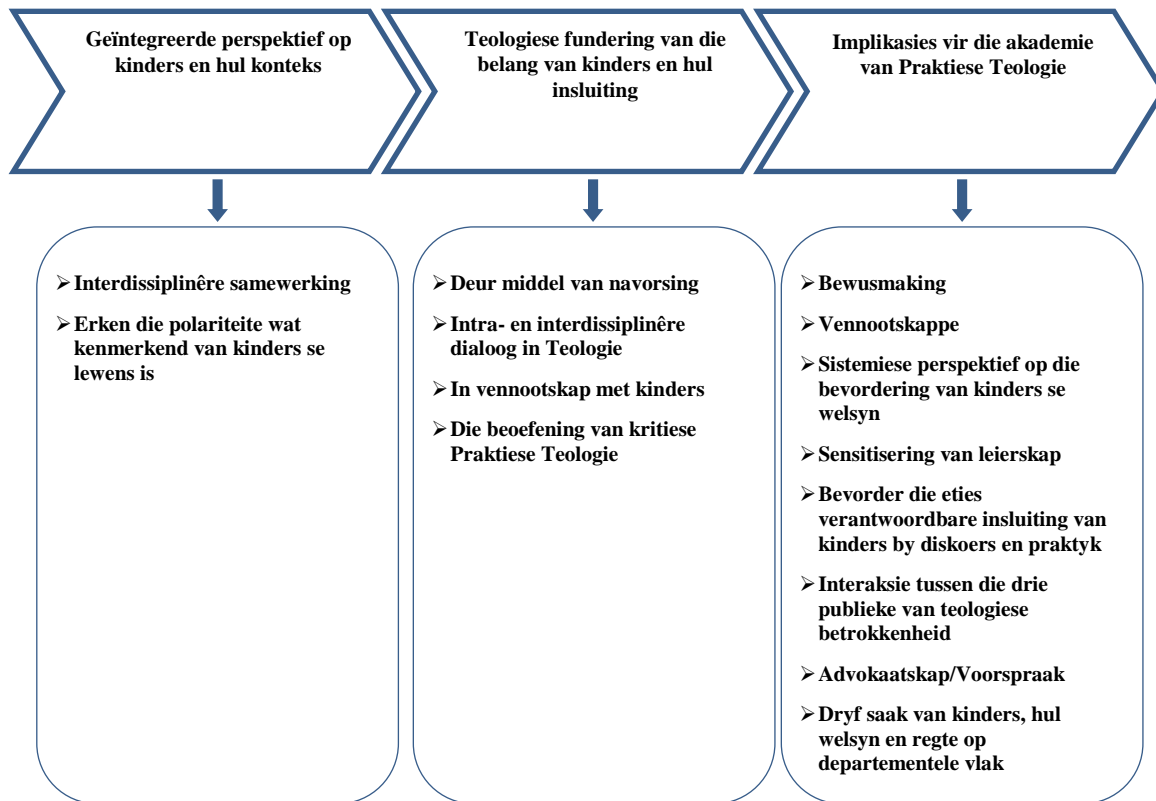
Geïntegreerde perspektief op kinders en hul konteks

Teologiese fundering van die belang van kinders en hul insluiting

Implikasies vir die akademie van Praktiese Teologie

➢ Interdissiplinêre samewerking

➢ Erken die polariteite wat kenmerkend van kinders se lewens is

➢ Deur middel van navorsing

➢ Intra- en interdissiplinêre dialoog in Teologie

➢ In vennootskap met kinders

➢ Die beoefening van kritiese Praktiese Teologie

➢ Bewusmaking

➢ Vennootskappe

➢ Sistemiese perspektief op die bevordering van kinders se welsyn

➢ Sensitisering van leierskap

➢ Bevorder die eties verantwoordbare insluiting van kinders by diskoers en praktyk

➢ Interaksie tussen die drie publieke van teologiese betrokkenheid

➢ Advokaatskap/Voorspraak

➢ Dryf saak van kinders, hul welsyn en regte op departementele vlak